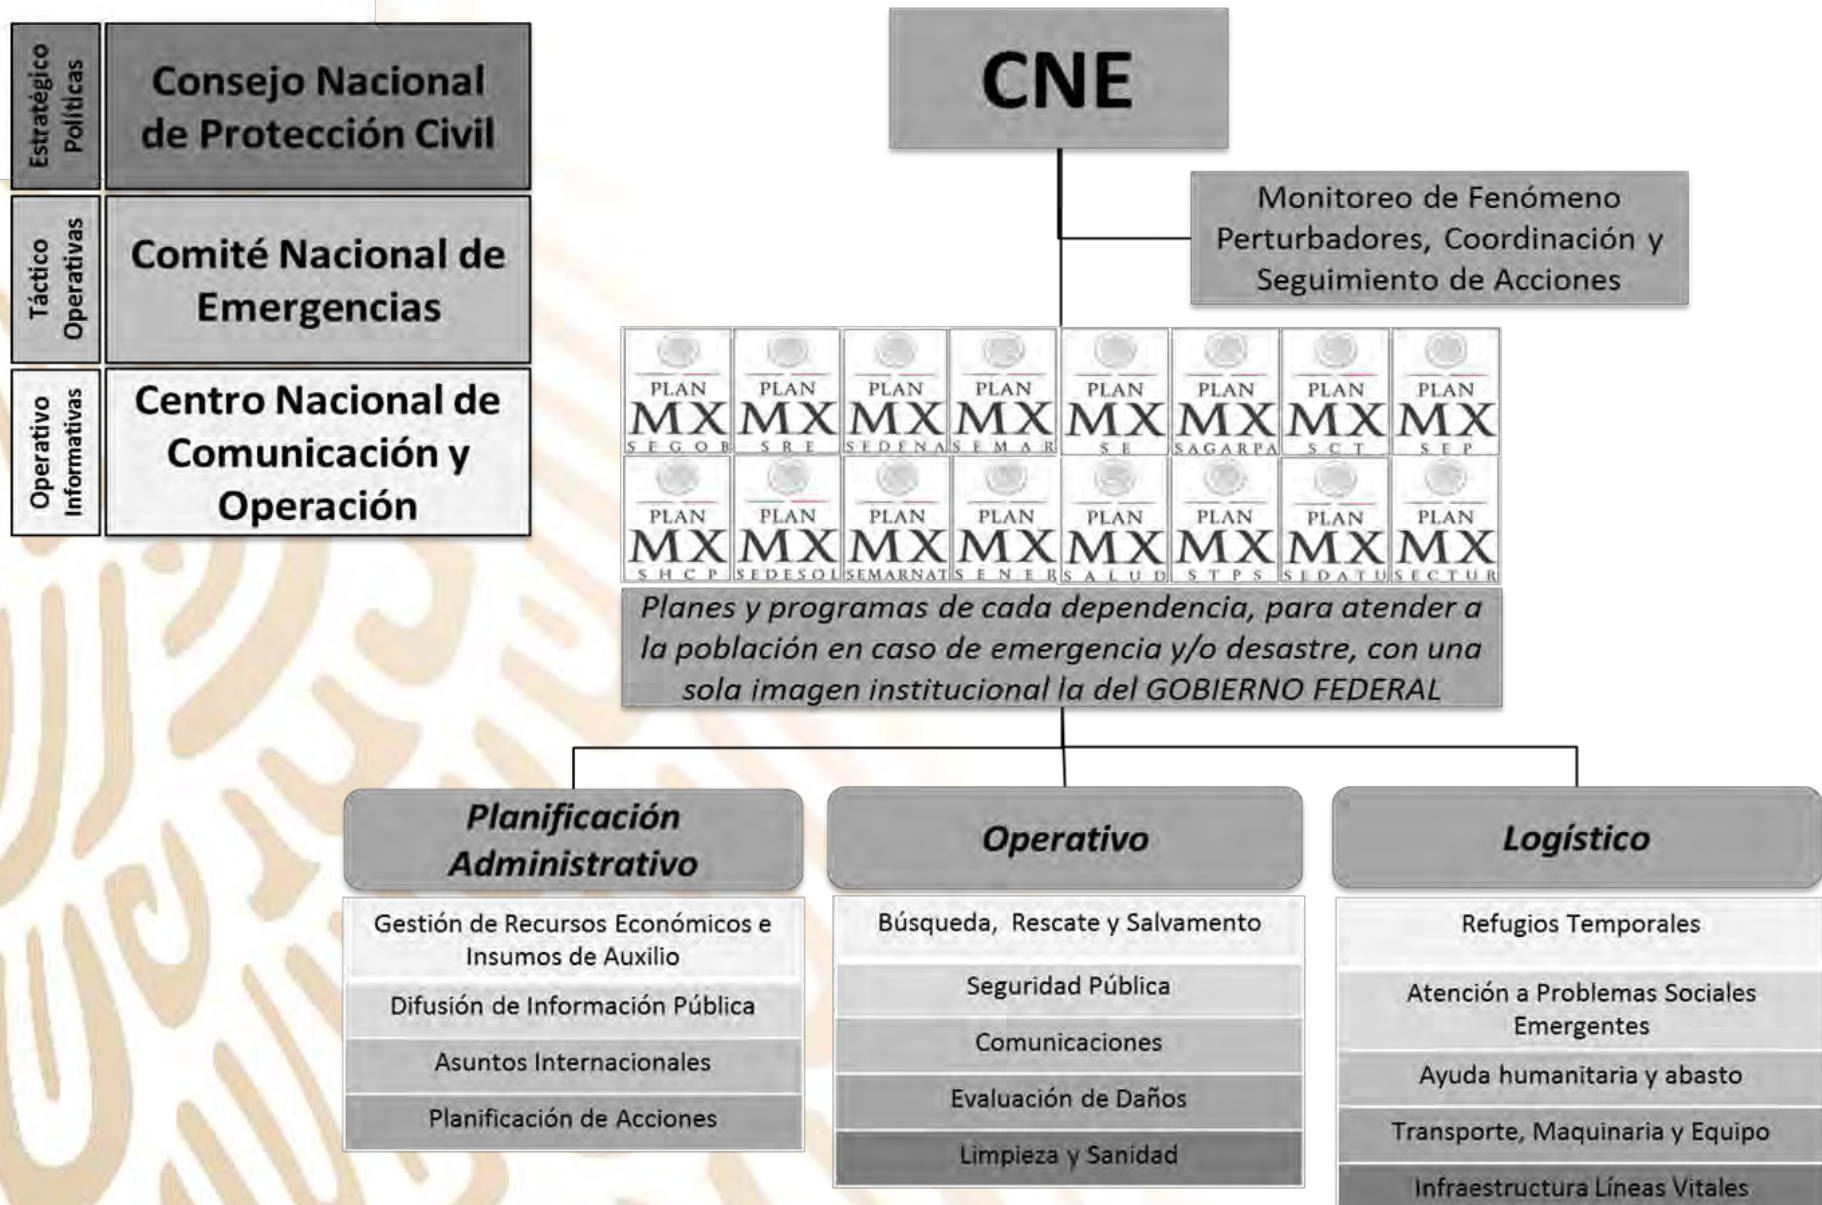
Estratégico Políticas

Consejo Nacional de Protección Civil

Táctico Operativas

Comité Nacional de Emergencias

Operativo Informativas

Centro Nacional de Comunicación y Operación

CNE

Monitoreo de Fenómeno Perturbadores, Coordinación y Seguimiento de Acciones

| PLAN MX SEGOB | PLAN MX SRE | PLAN MX SEDENA | PLAN MX SEMAR | PLAN MX SE | PLAN MX SAGARPA | PLAN MX SCT | PLAN MX SEP |
|---|---|---|---|---|---|---|---|
| PLAN MX SHCP | PLAN MX SEDESOL | PLAN MX SEMARNAT | PLAN MX SENER | PLAN MX SALUD | PLAN MX STPS | PLAN MX SEDATU | PLAN MX SECTUR |

Planes y programas de cada dependencia, para atender a la población en caso de emergencia y/o desastre, con una sola imagen institucional la del GOBIERNO FEDERAL

Planificación Administrativo

Gestión de Recursos Económicos e Insumos de Auxilio

Difusión de Información Pública

Asuntos Internacionales

Planificación de Acciones

Operativo

Búsqueda, Rescate y Salvamento

Seguridad Pública

Comunicaciones

Evaluación de Daños

Limpieza y Sanidad

Logístico

Refugios Temporales

Atención a Problemas Sociales Emergentes

Ayuda humanitaria y abasto

Transporte, Maquinaria y Equipo

Infraestructura Líneas Vitales